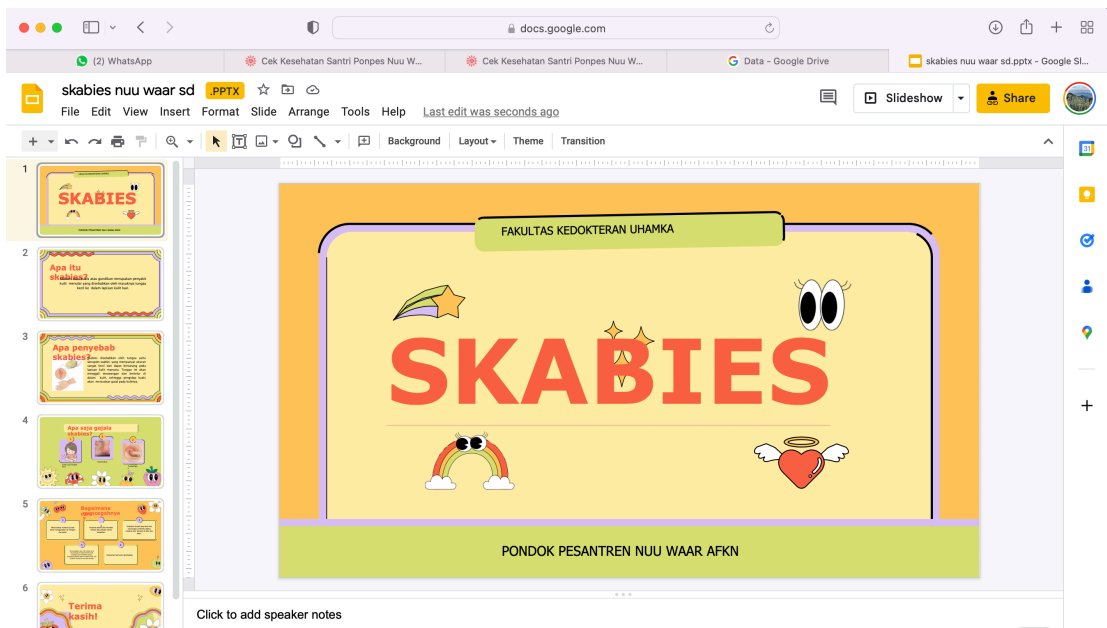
docs.google.com

(2) WhatsApp
Cek Kesehatan Santri Ponpes Nuu W...
Cek Kesehatan Santri Ponpes Nuu W...
Data - Google Drive
skabies nuu waar sd.pptx - Google Sl...

skabies nuu waar sd .PPTX
File Edit View Insert Format Slide Arrange Tools Help Last edit was seconds ago
Slideshow
Share

Background Layout Theme Transition

1
SKABIES
2
Apa itu skabies?
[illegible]
3
Apa penyebab skabies?
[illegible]
4
Apa aaja gejala skabies?
5
Bagaimana mencegahnya
6
Terima kasih!

FAKULTAS KEDOKTERAN UHAMKA

SKABIES

PONDOK PESANTREN NUU WAAR AFKN

Click to add speaker notes